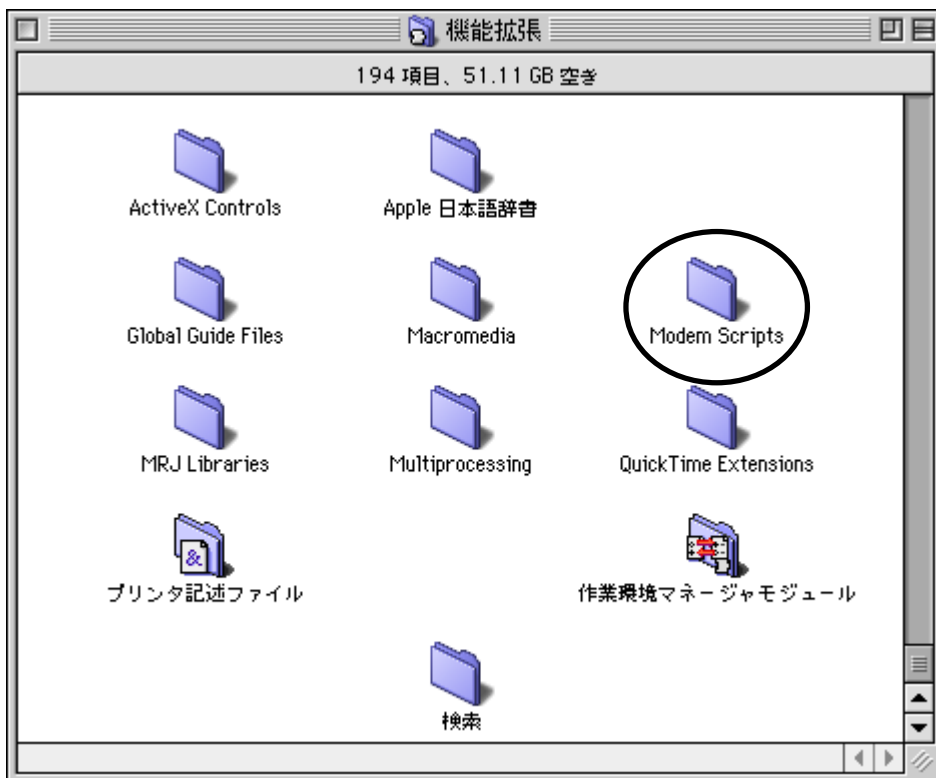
機能拡張

194 項目、51.11 GB 空き

ActiveX Controls

Apple 日本語辞書

Global Guide Files

Macromedia

Modem Scripts

MRJ Libraries

Multiprocessing

QuickTime Extensions

プリンタ記述ファイル

作業環境マネージャモジュール

検索